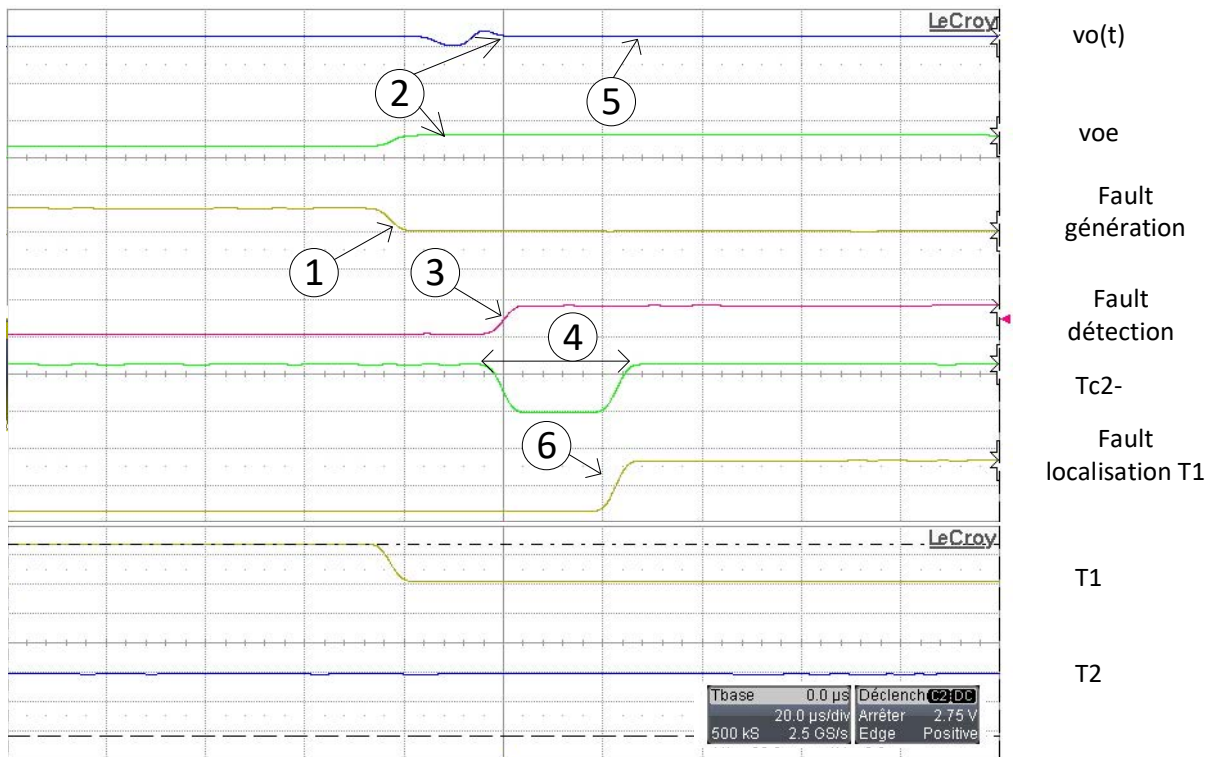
LeCroy

vo(t)

2

5

voe

Fault génération

1

3

Fault détection

4

Tc2-

6

Fault localisation T1

LeCroy

T1

T2

| Tbase | 0.0 µs | Déclench | C2 DC |
|---|---|---|---|
| | 20.0 µs/div | Arrêter | 2.75 V |
| 500 kS | 2.5 GS/s | Edge | Positive |